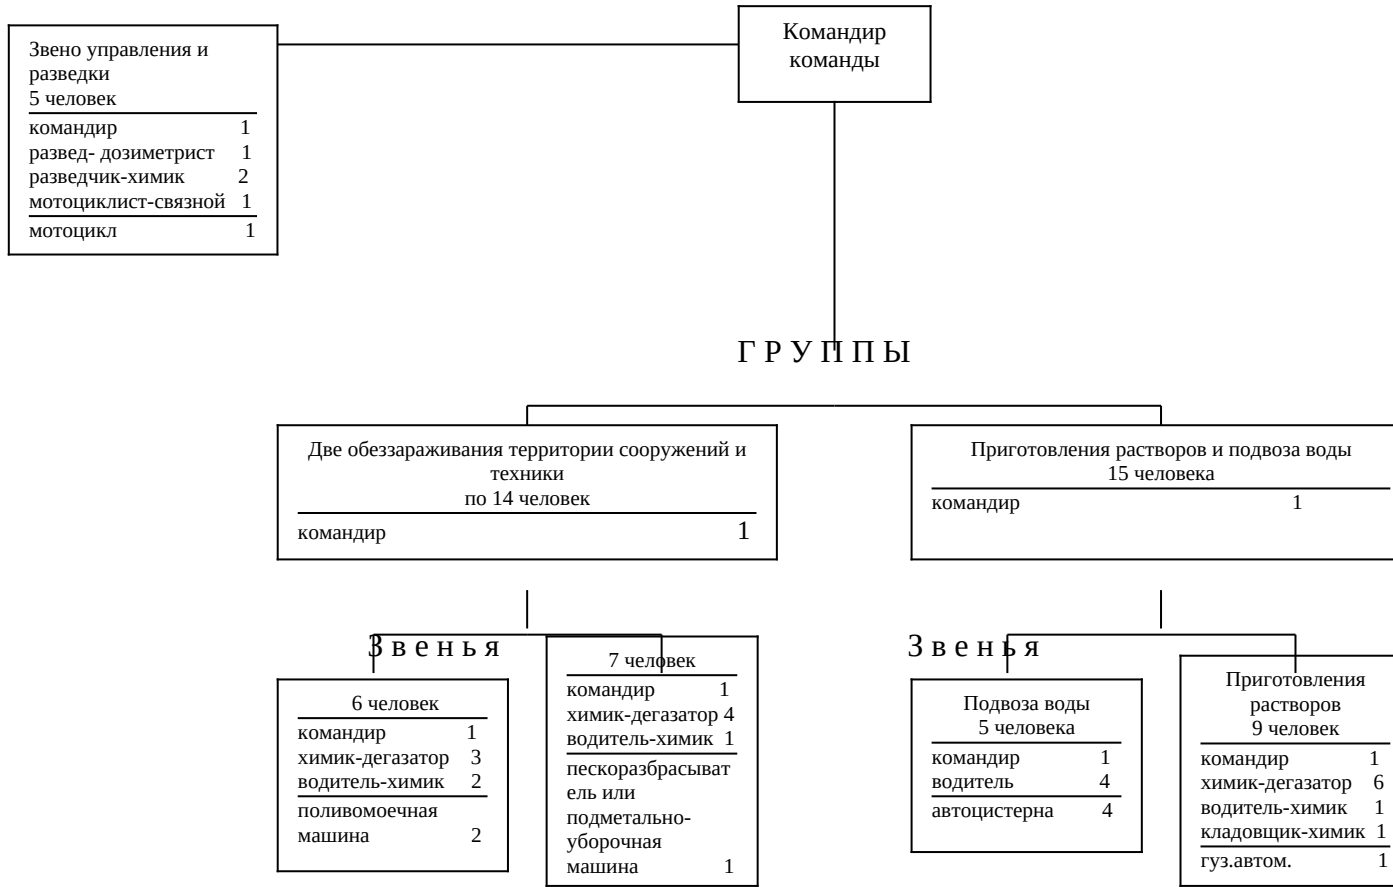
Командир команды

Звено управления и разведки
5 человек

командир 1
развед- дозиметрист 1
разведчик-химик 2
мотоциклист-связной 1

мотоцикл 1

Г Р У П П Ы

Две обеззараживания территории сооружений и техники
по 14 человек

командир 1

Приготовления растворов и подвоза воды
15 человека

командир 1

З в е н ь я

6 человек

командир 1
химик-дегазатор 3
водитель-химик 2

поливомоечная машина 2

7 человек

командир 1
химик-дегазатор 4
водитель-химик 1

пескоразбрасыватель или подметально-уборочная машина 1

З в е н ь я

Подвоза воды
5 человека

командир 1
водитель 4

автоцистерна 4

Приготовления растворов
9 человек

командир 1
химик-дегазатор 6
водитель-химик 1
кладовщик-химик 1

гуз.автом. 1